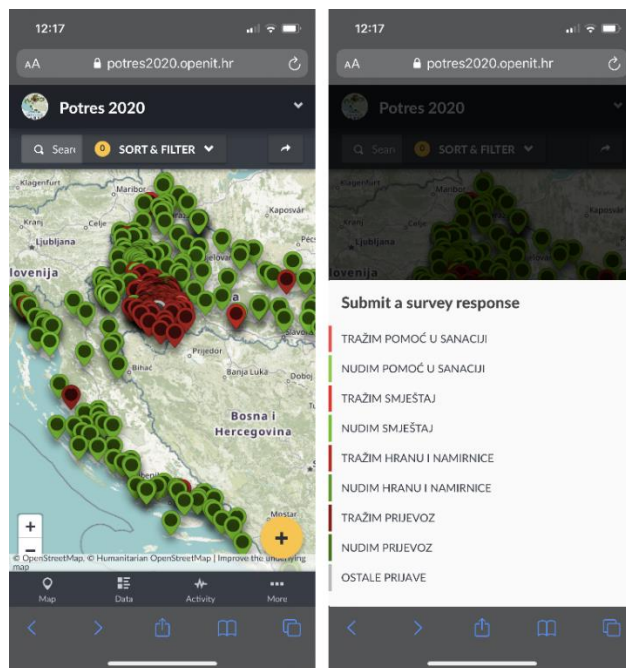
12:17

AA potres2020.openit.hr

Potres 2020

Sear 0 SORT & FILTER

Klagenfurt Maribor Kaposvár Kranj Ljubljana lovenija Prijedor Banja Luka Bosna i Hercegovina

+ −

© OpenStreetMap, © Humanitarian OpenStreetMap | Improve the underlying map

+

Map Data Activity More

12:17

AA potres2020.openit.hr

Potres 2020

Sear 0 SORT & FILTER

lovenija

Submit a survey response

TRAŽIM POMOĆ U SANACIJI

NUDIM POMOĆ U SANACIJI

TRAŽIM SMJEŠTAJ

NUDIM SMJEŠTAJ

TRAŽIM HRANU I NAMIRNICE

NUDIM HRANU I NAMIRNICE

TRAŽIM PRIJEVOZ

NUDIM PRIJEVOZ

OSTALE PRIJAVE